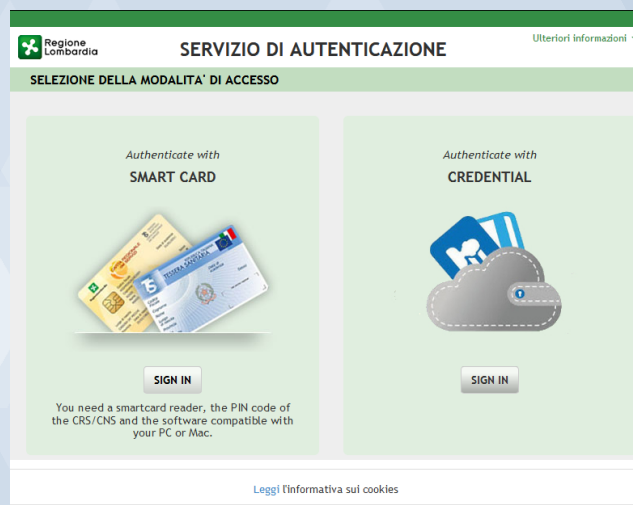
Regione Lombardia

SERVIZIO DI AUTENTICAZIONE

Ulteriori informazioni

SELEZIONE DELLA MODALITA' DI ACCESSO

Authenticate with
SMART CARD

TESSERA SANITARIA

SIGN IN

You need a smartcard reader, the PIN code of the CRS/CNS and the software compatible with your PC or Mac.

Authenticate with
CREDENTIAL

SIGN IN

Leggi l'informativa sui cookies